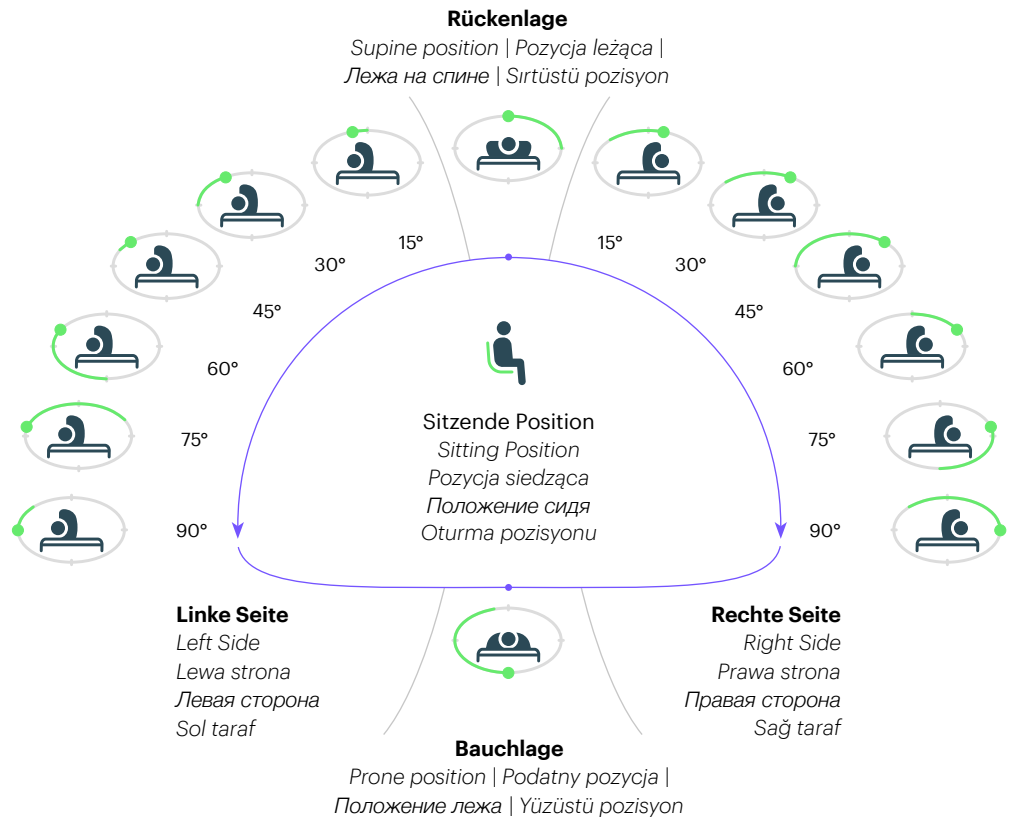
**Rückenlage**
*Supine position | Pozycja leżąca | Лежа на спине | Sırtüstü pozisyon*

15°
30°
45°
60°
75°
90°

15°
30°
45°
60°
75°
90°

Sitzende Position
*Sitting Position*
*Pozycja siedząca*
*Положение сидя*
*Oturma pozisyonu*

**Linke Seite**
*Left Side*
*Lewa strona*
*Левая сторона*
*Sol taraf*

**Rechte Seite**
*Right Side*
*Prawa strona*
*Правая сторона*
*Sağ taraf*

**Bauchlage**
*Prone position | Podatny pozycja | Положение лежа | Yüzüstü pozisyon*